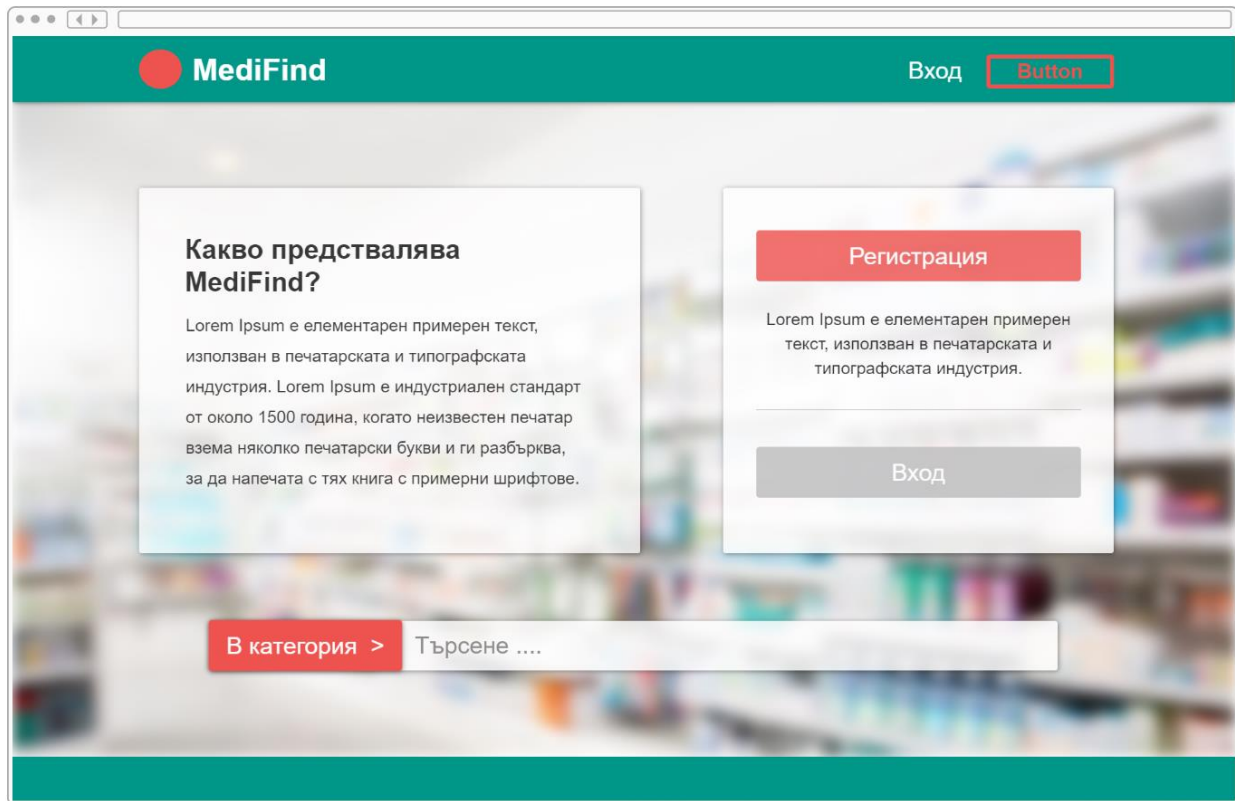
MediFind

Вход Button

Какво представлява MediFind?

Lorem Ipsum е елементарен примерен текст, използван в печатарската и типографската индустрия. Lorem Ipsum е индустриален стандарт от около 1500 година, когато неизвестен печатар взема няколко печатарски букви и ги разбърква, за да напечата с тях книга с примерни шрифтове.

Регистрация

Lorem Ipsum е елементарен примерен текст, използван в печатарската и типографската индустрия.

Вход

В категория >

Търсене ....